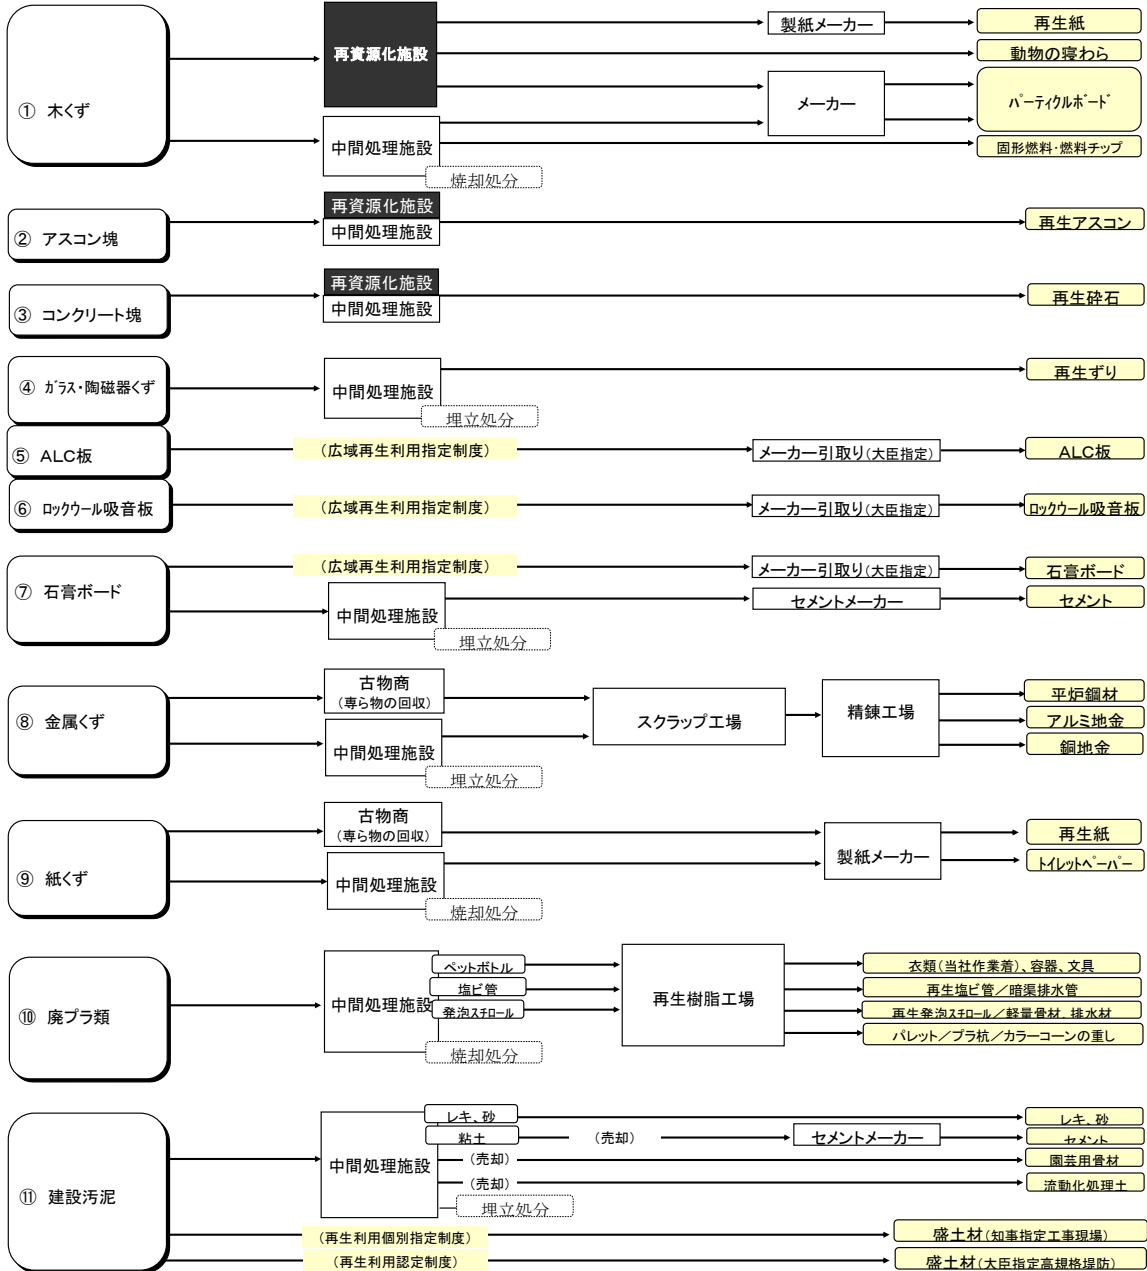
① 木くず

再資源化施設
製紙メーカー
再生紙
動物の寝わら
メーカー
ﾊﾟｰﾃｨｸﾙﾎﾞｰﾄﾞ
中間処理施設
固形燃料･燃料チップ
焼却処分

② アスコン塊
再資源化施設
中間処理施設
再生アスコン

③ コンクリート塊
再資源化施設
中間処理施設
再生砕石

④ ｶﾞﾗｽ･陶磁器くず
中間処理施設
再生ずり
埋立処分

⑤ ALC板
（広域再生利用指定制度）
メーカー引取り(大臣指定)
ALC板

⑥ ﾛｯｸｳｰﾙ吸音板
（広域再生利用指定制度）
メーカー引取り(大臣指定)
ﾛｯｸｳｰﾙ吸音板

⑦ 石膏ボード
（広域再生利用指定制度）
メーカー引取り(大臣指定)
石膏ボード
中間処理施設
セメントメーカー
セメント
埋立処分

⑧ 金属くず
古物商
(専ら物の回収)
中間処理施設
スクラップ工場
精錬工場
平炉鋼材
アルミ地金
銅地金
埋立処分

⑨ 紙くず
古物商
(専ら物の回収)
中間処理施設
製紙メーカー
再生紙
ﾄｲﾚｯﾄﾍﾟｰﾊﾟｰ
焼却処分

⑩ 廃プラ類
中間処理施設
ペットボトル
塩ビ管
発泡ｽﾁﾛｰﾙ
再生樹脂工場
衣類（当社作業着）、容器、文具
再生塩ビ管／暗渠排水管
再生発泡ｽﾁﾛｰﾙ／軽量骨材、排水材
パレット／プラ杭／カラーコーンの重し
焼却処分

⑪ 建設汚泥
中間処理施設
レキ、砂
粘土
（売却）
セメントメーカー
（売却）
（売却）
レキ、砂
セメント
園芸用骨材
流動化処理土
埋立処分
（再生利用個別指定制度）
盛土材(知事指定工事現場)
（再生利用認定制度）
盛土材(大臣指定高規格提防)